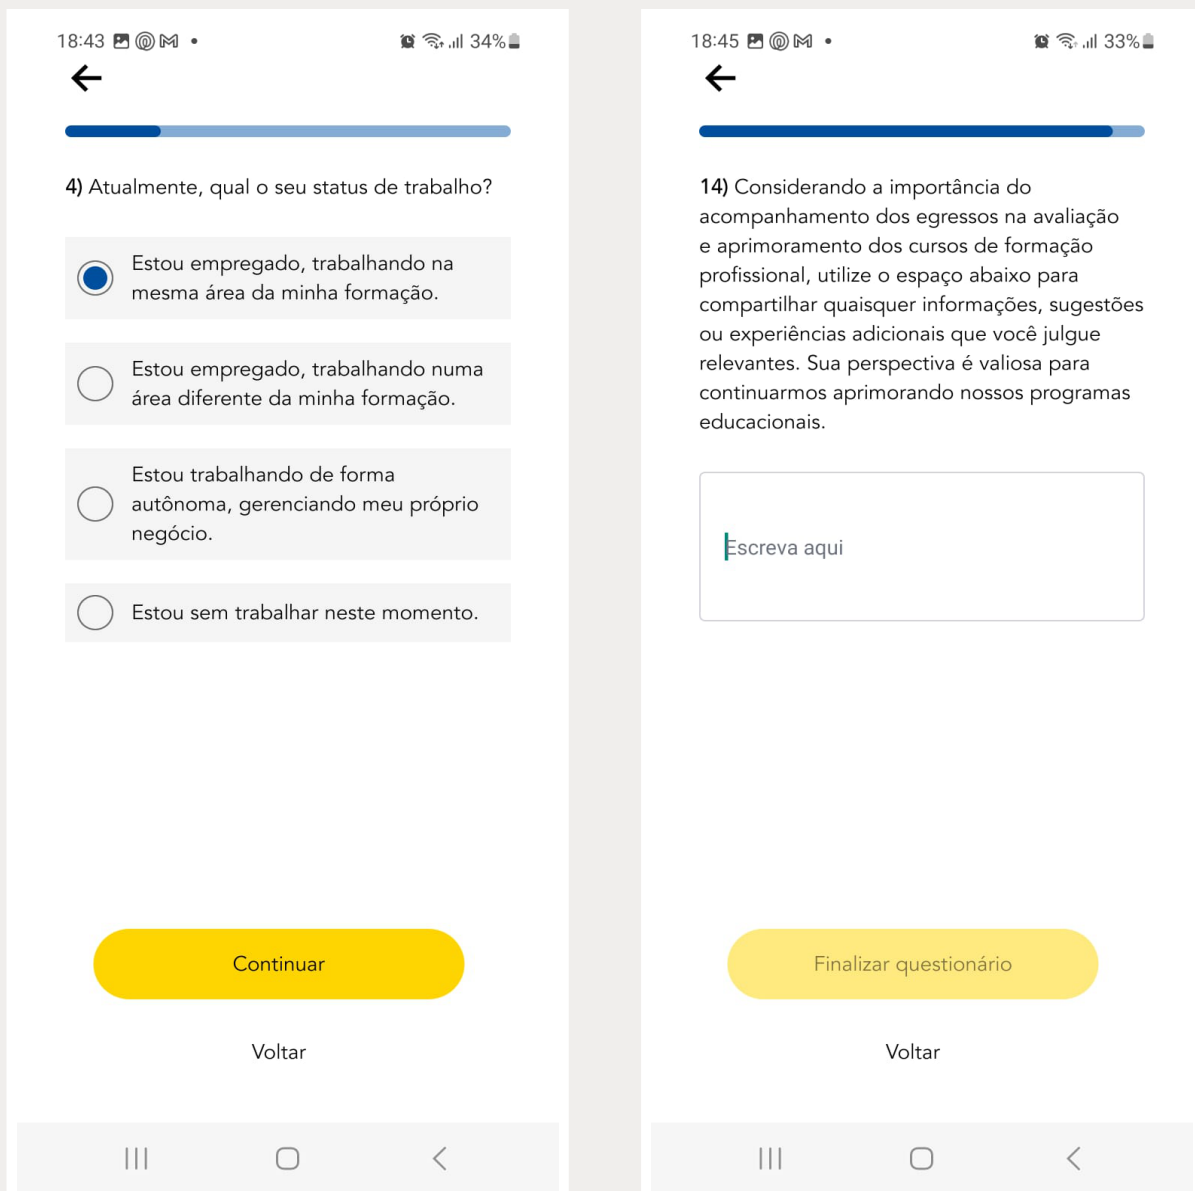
18:43 34%

4) Atualmente, qual o seu status de trabalho?

Estou empregado, trabalhando na mesma área da minha formação.

Estou empregado, trabalhando numa área diferente da minha formação.

Estou trabalhando de forma autônoma, gerenciando meu próprio negócio.

Estou sem trabalhar neste momento.

Continuar

Voltar

18:45 33%

14) Considerando a importância do acompanhamento dos egressos na avaliação e aprimoramento dos cursos de formação profissional, utilize o espaço abaixo para compartilhar quaisquer informações, sugestões ou experiências adicionais que você julgue relevantes. Sua perspectiva é valiosa para continuarmos aprimorando nossos programas educacionais.

Escreva aqui

Finalizar questionário

Voltar